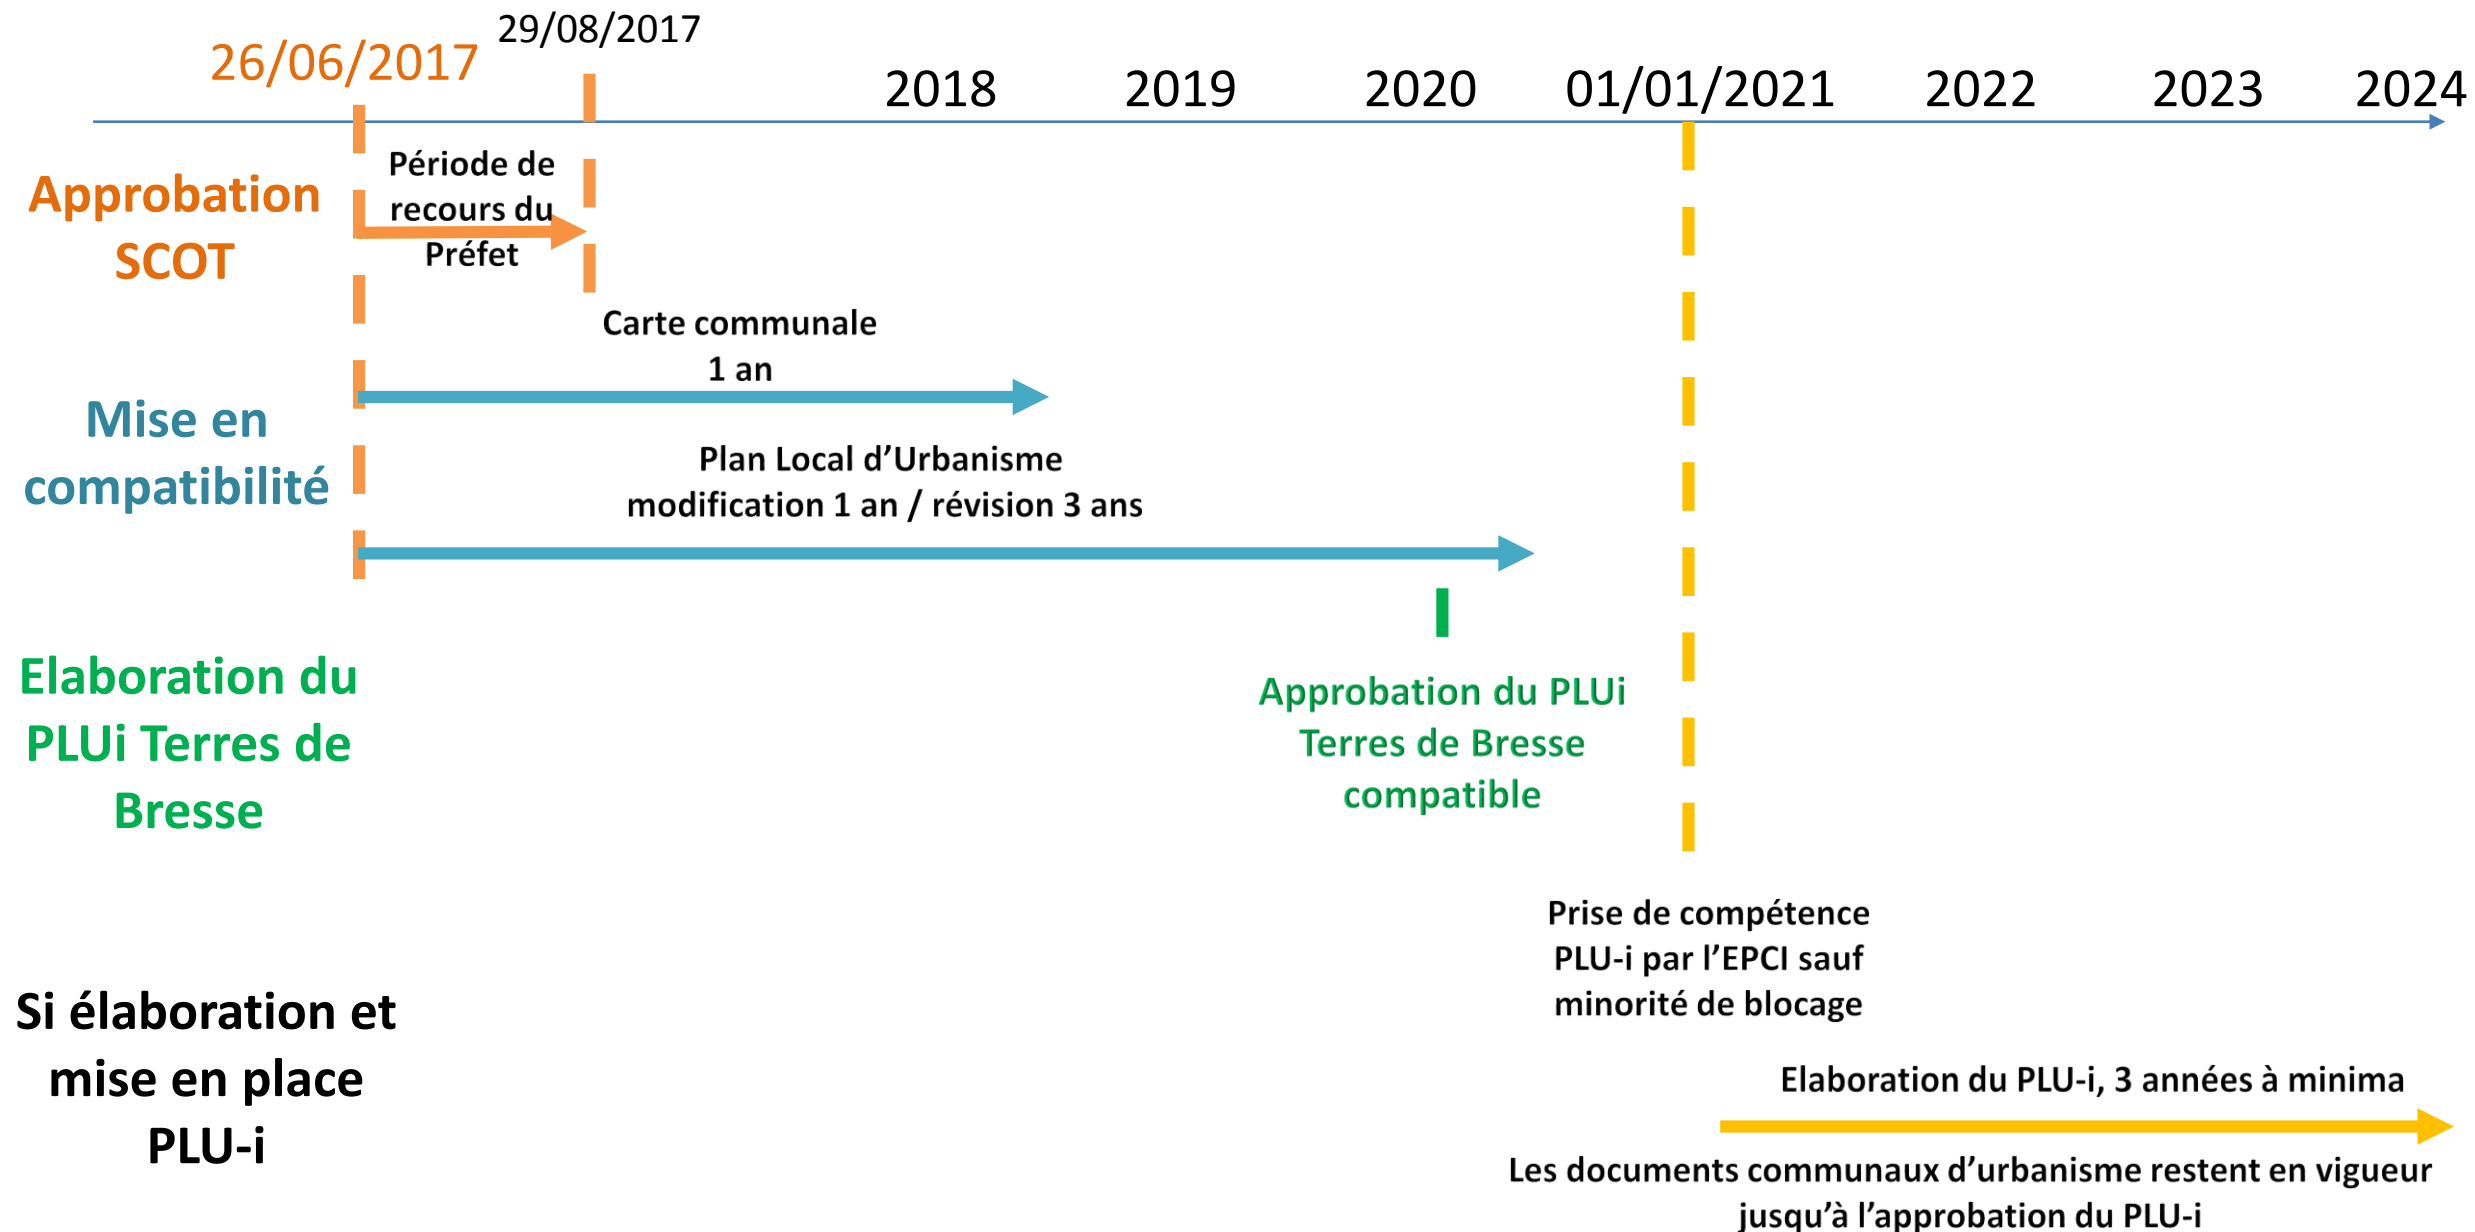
29/08/2017

26/06/2017

2018 2019 2020 01/01/2021 2022 2023 2024

Approbation SCOT

Période de recours du Préfet

Carte communale 1 an

Mise en compatibilité

Plan Local d'Urbanisme modification 1 an / révision 3 ans

Elaboration du PLUi Terres de Bresse

Approbation du PLUi Terres de Bresse compatible

Prise de compétence PLU-i par l'EPCI sauf minorité de blocage

Si élaboration et mise en place PLU-i

Elaboration du PLU-i, 3 années à minima

Les documents communaux d'urbanisme restent en vigueur jusqu'à l'approbation du PLU-i